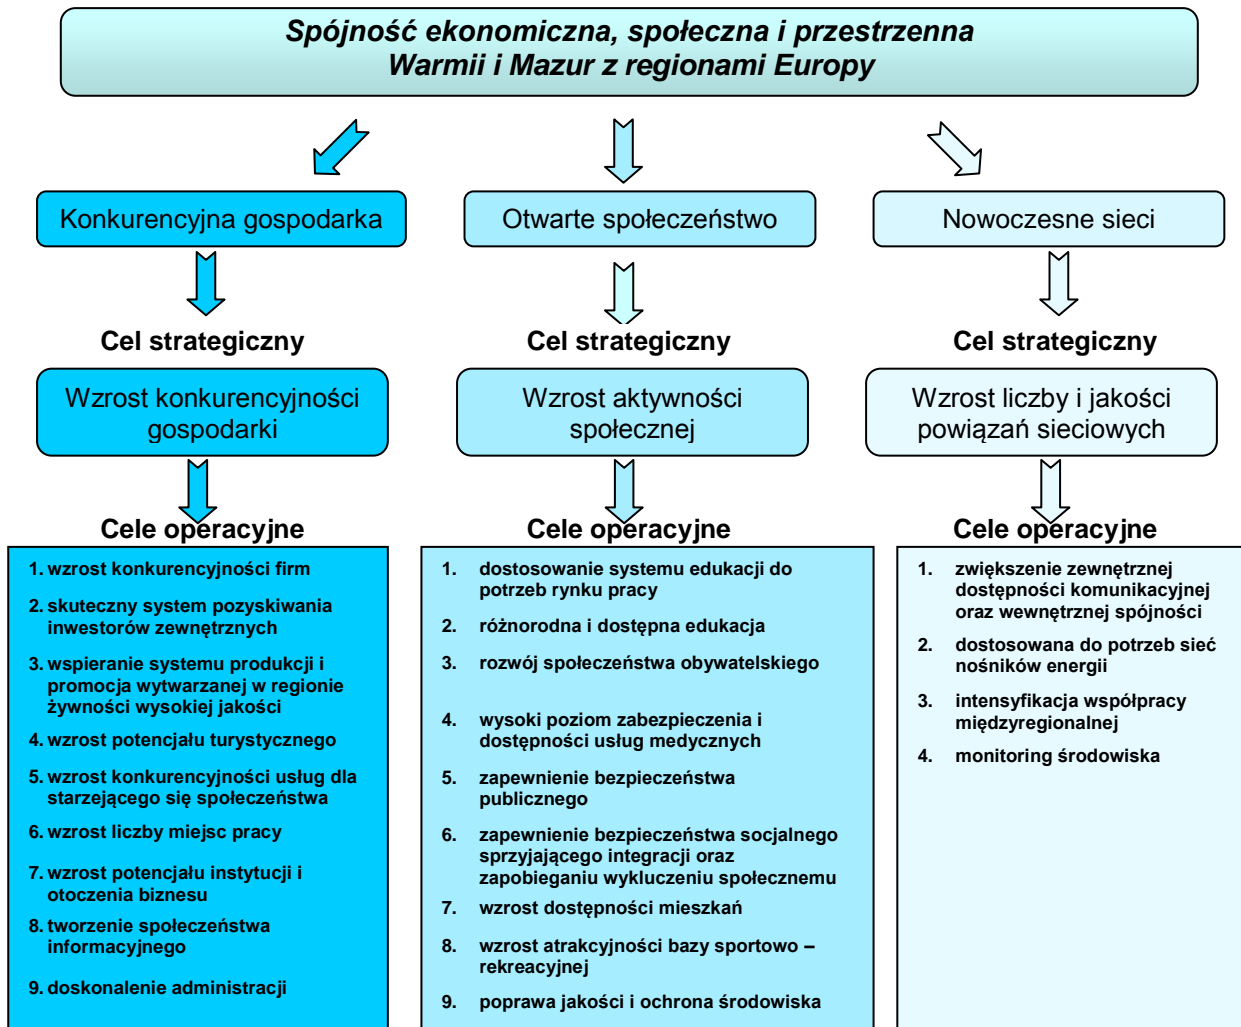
Spójność ekonomiczna, społeczna i przestrzenna
Warmii i Mazur z regionami Europy

Konkurencyjna gospodarka

Cel strategiczny

Wzrost konkurencyjności gospodarki

Cele operacyjne

1. wzrost konkurencyjności firm
2. skuteczny system pozyskiwania inwestorów zewnętrznych
3. wspieranie systemu produkcji i promocja wytwarzanej w regionie żywności wysokiej jakości
4. wzrost potencjału turystycznego
5. wzrost konkurencyjności usług dla starzejącego się społeczeństwa
6. wzrost liczby miejsc pracy
7. wzrost potencjału instytucji i otoczenia biznesu
8. tworzenie społeczeństwa informacyjnego
9. doskonalenie administracji

Otwarte społeczeństwo

Cel strategiczny

Wzrost aktywności społecznej

Cele operacyjne

1. dostosowanie systemu edukacji do potrzeb rynku pracy
2. różnorodna i dostępna edukacja
3. rozwój społeczeństwa obywatelskiego
4. wysoki poziom zabezpieczenia i dostępności usług medycznych
5. zapewnienie bezpieczeństwa publicznego
6. zapewnienie bezpieczeństwa socjalnego sprzyjającego integracji oraz zapobieganiu wykluczeniu społecznemu
7. wzrost dostępności mieszkań
8. wzrost atrakcyjności bazy sportowo – rekreacyjnej
9. poprawa jakości i ochrona środowiska

Nowoczesne sieci

Cel strategiczny

Wzrost liczby i jakości powiązań sieciowych

Cele operacyjne

1. zwiększenie zewnętrznej dostępności komunikacyjnej oraz wewnętrznej spójności
2. dostosowana do potrzeb sieć nośników energii
3. intensyfikacja współpracy międzyregionalnej
4. monitoring środowiska